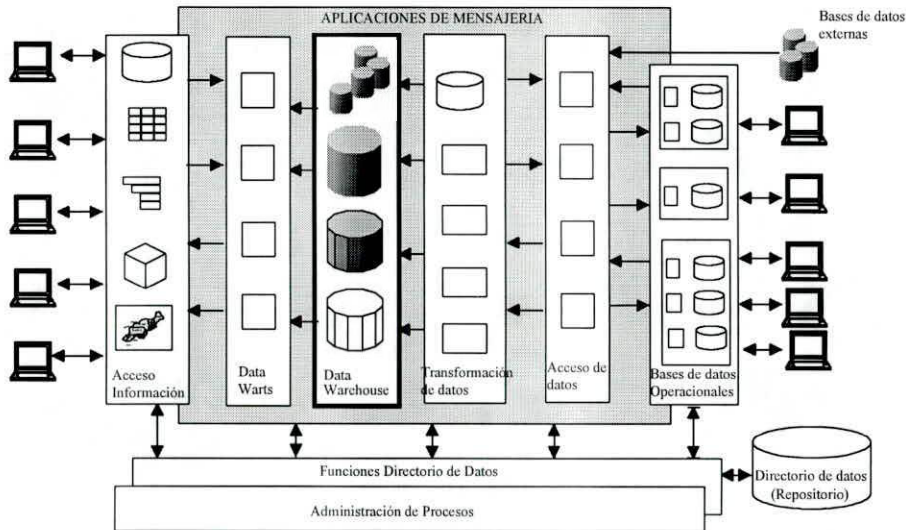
APLICACIONES DE MENSAJERIA

Bases de datos externas

Acceso Información

Data Warts

Data Warehouse

Transformación de datos

Acceso de datos

Bases de datos Operacionales

Funciones Directorio de Datos

Administración de Procesos

Directorio de datos (Repositorio)